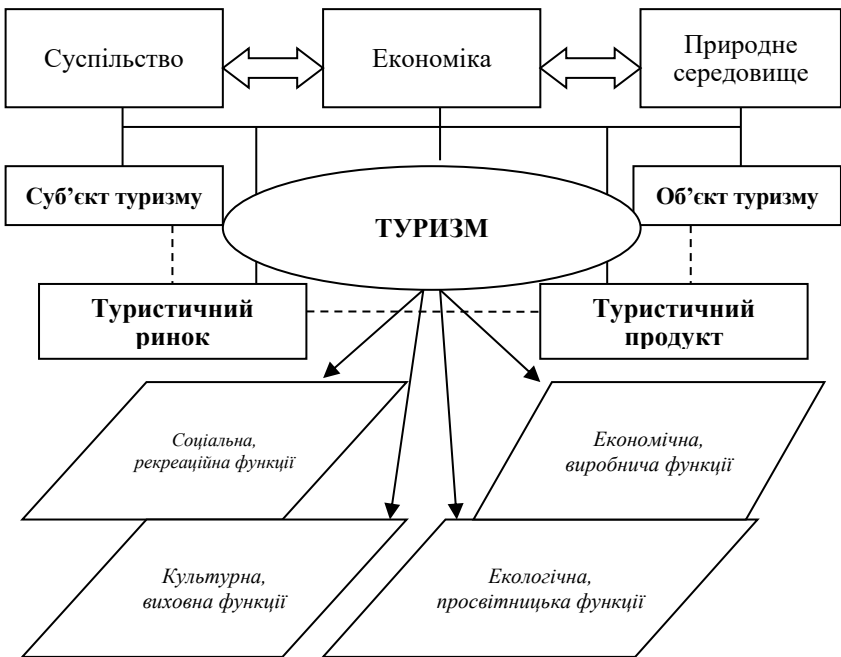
Суспільство

Економіка

Природне середовище

Суб'єкт туризму

ТУРИЗМ

Об'єкт туризму

Туристичний ринок

Туристичний продукт

Соціальна, рекреаційна функції

Економічна, виробнича функції

Культурна, виховна функції

Екологічна, просвітницька функції